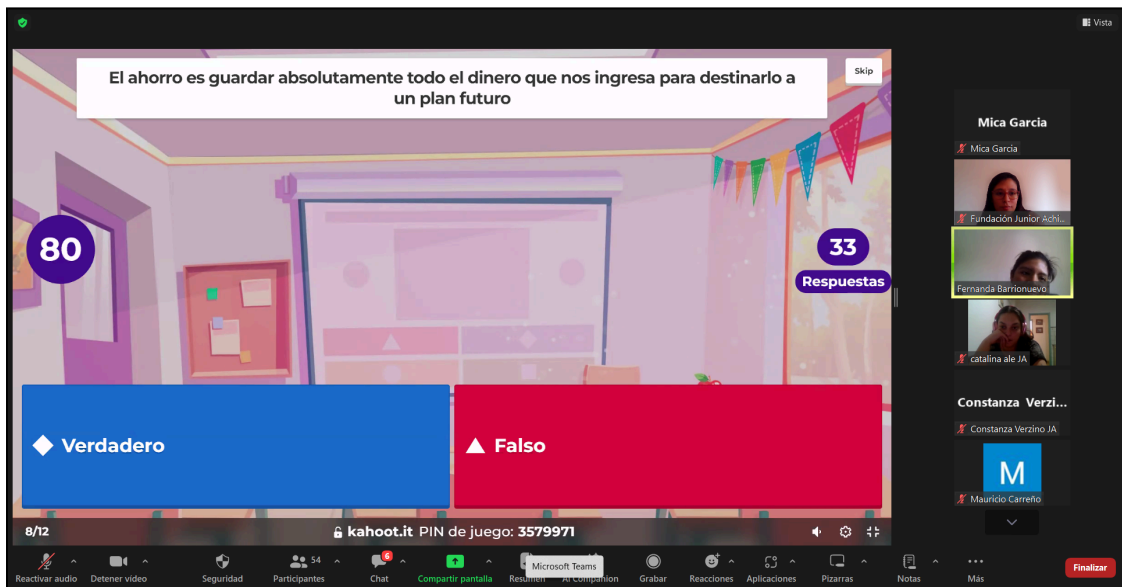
Vista

El ahorro es guardar absolutamente todo el dinero que nos ingresa para destinarlo a un plan futuro

Skip

80

33
Respuestas

Verdadero

Falso

8/12

kahoot.it PIN de juego: 3579971

Mica Garcia
Mica Garcia
Fundación Junior Achi...
Fernanda Barrionuevo
catalina ale JA
Constanza Verzi...
Constanza Verzino JA
M
Mauricio Carreño

Reactivar audio
Detener video
Seguridad
54
Participantes
6
Chat
Compartir pantalla
Resumen
Microsoft Teams
AI Companion
Grabar
Reacciones
Aplicaciones
Pizarras
Notas
Más
Finalizar